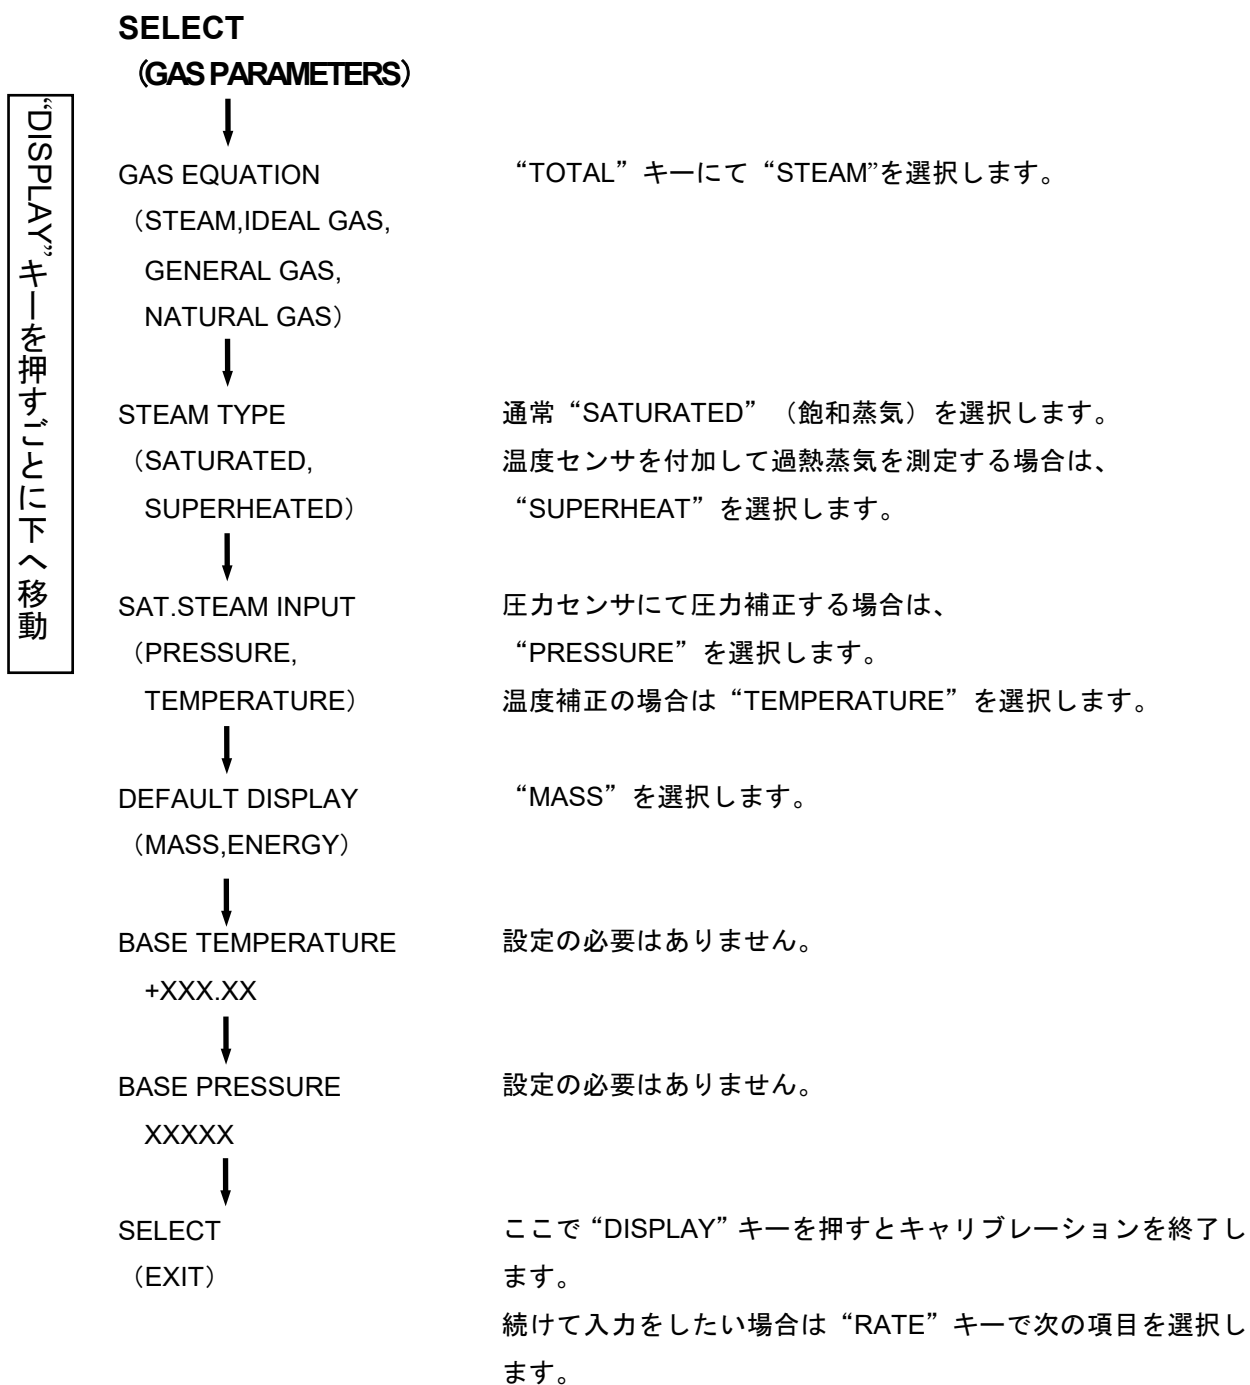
SELECT
（GAS PARAMETERS）

"DISPLAY"キーを押すごとに下へ移動

GAS EQUATION
（STEAM,IDEAL GAS,
GENERAL GAS,
NATURAL GAS）

"TOTAL"キーにて"STEAM"を選択します。

STEAM TYPE
（SATURATED,
SUPERHEATED）

通常"SATURATED"（飽和蒸気）を選択します。
温度センサを付加して過熱蒸気を測定する場合は、"SUPERHEAT"を選択します。

SAT.STEAM INPUT
（PRESSURE,
TEMPERATURE）

圧力センサにて圧力補正する場合は、"PRESSURE"を選択します。
温度補正の場合は"TEMPERATURE"を選択します。

DEFAULT DISPLAY
（MASS,ENERGY）

"MASS"を選択します。

BASE TEMPERATURE
+XXX.XX

設定の必要はありません。

BASE PRESSURE
XXXXX

設定の必要はありません。

SELECT
（EXIT）

ここで"DISPLAY"キーを押すとキャリブレーションを終了します。
続けて入力をしたい場合は"RATE"キーで次の項目を選択します。